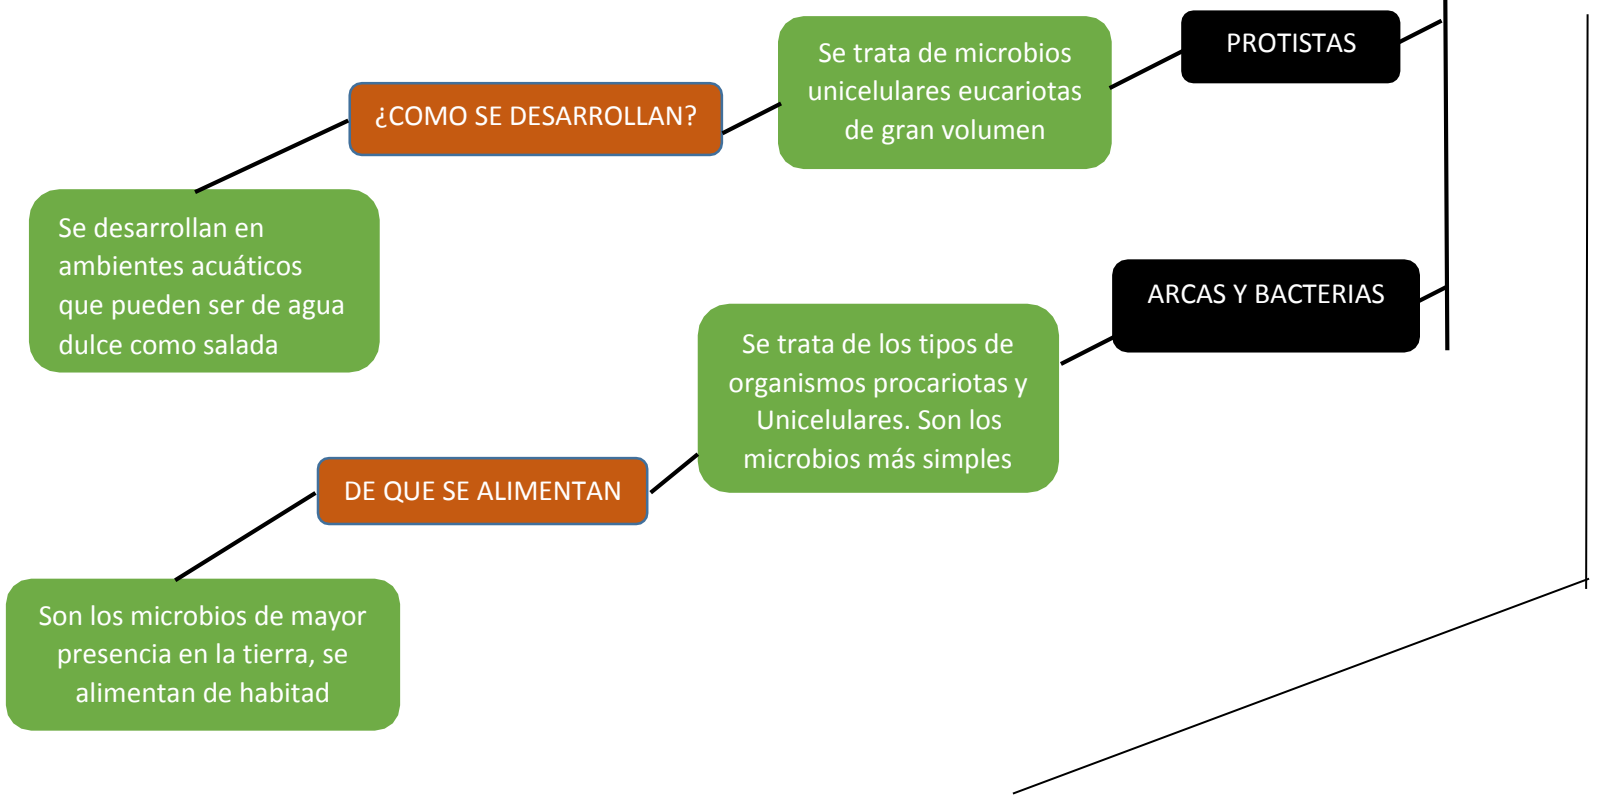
PROTISTAS

Se trata de microbios unicelulares eucariotas de gran volumen

¿COMO SE DESARROLLAN?

Se desarrollan en ambientes acuáticos que pueden ser de agua dulce como salada

ARCAS Y BACTERIAS

Se trata de los tipos de organismos procariotas y Unicelulares. Son los microbios más simples

DE QUE SE ALIMENTAN

Son los microbios de mayor presencia en la tierra, se alimentan de habitad